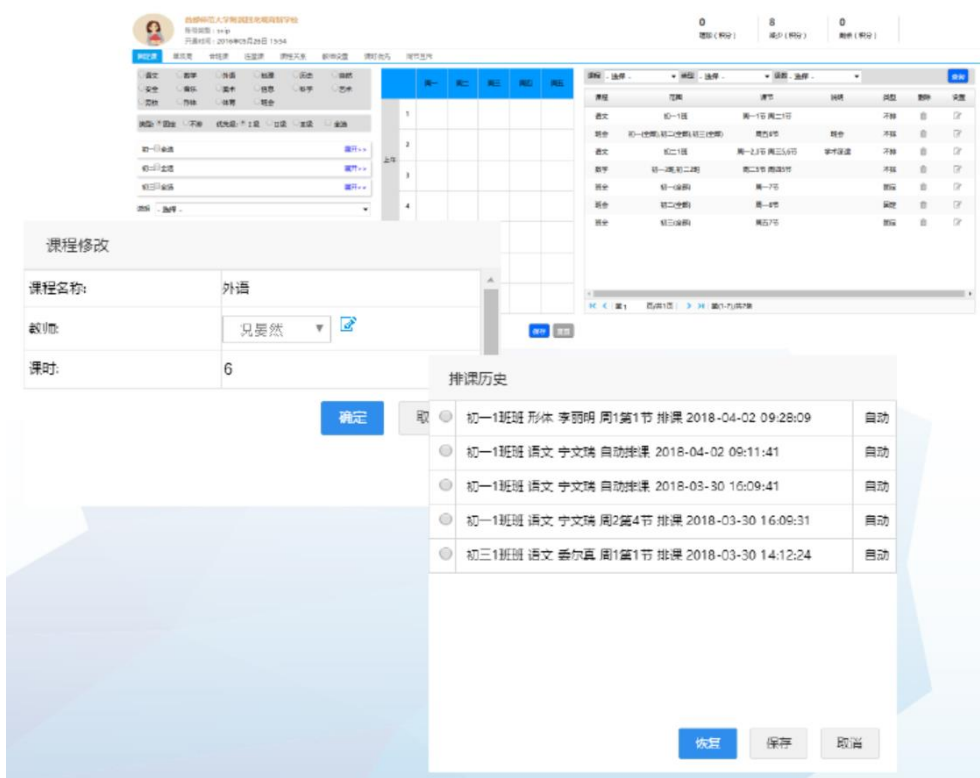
首都师范大学附属回龙观育新学校
0 8 0

课程修改

| 课程名称: | 外语 |
|---|---|
| 教师: | 况晏然 |
| 课时: | 6 |

确定 取

排课历史

| | |
|---|---|
| 初一1班班 形体 李丽明 周1第1节 排课 2018-04-02 09:28:09 | 自动 |
| 初一1班班 语文 宁文瑞 自动排课 2018-04-02 09:11:41 | 自动 |
| 初一1班班 语文 宁文瑞 自动排课 2018-03-30 16:09:41 | 自动 |
| 初一1班班 语文 宁文瑞 周2第4节 排课 2018-03-30 16:09:31 | 自动 |
| 初三1班班 语文 綦尔真 周1第1节 排课 2018-03-30 14:12:24 | 自动 |

恢复 保存 取消